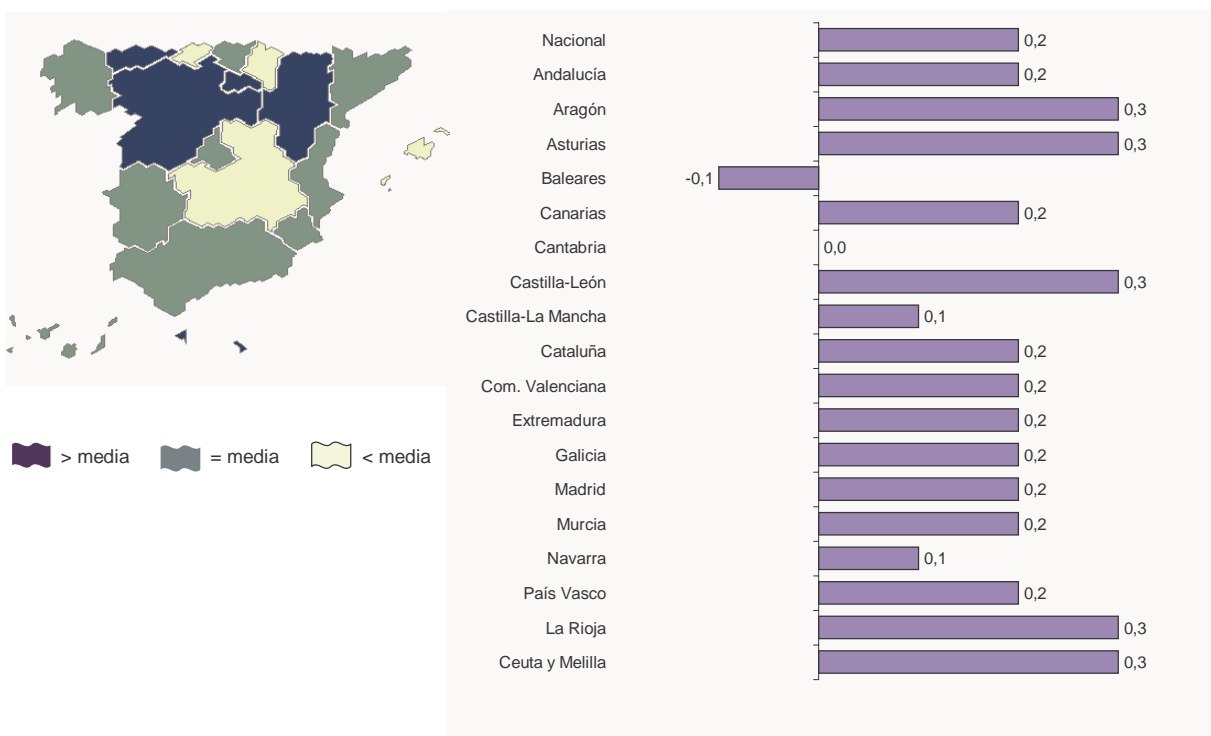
> media
= media
< media

| | |
|---|---|
| Nacional | 0,2 |
| Andalucía | 0,2 |
| Aragón | 0,3 |
| Asturias | 0,3 |
| Baleares | -0,1 |
| Canarias | 0,2 |
| Cantabria | 0,0 |
| Castilla-León | 0,3 |
| Castilla-La Mancha | 0,1 |
| Cataluña | 0,2 |
| Com. Valenciana | 0,2 |
| Extremadura | 0,2 |
| Galicia | 0,2 |
| Madrid | 0,2 |
| Murcia | 0,2 |
| Navarra | 0,1 |
| País Vasco | 0,2 |
| La Rioja | 0,3 |
| Ceuta y Melilla | 0,3 |